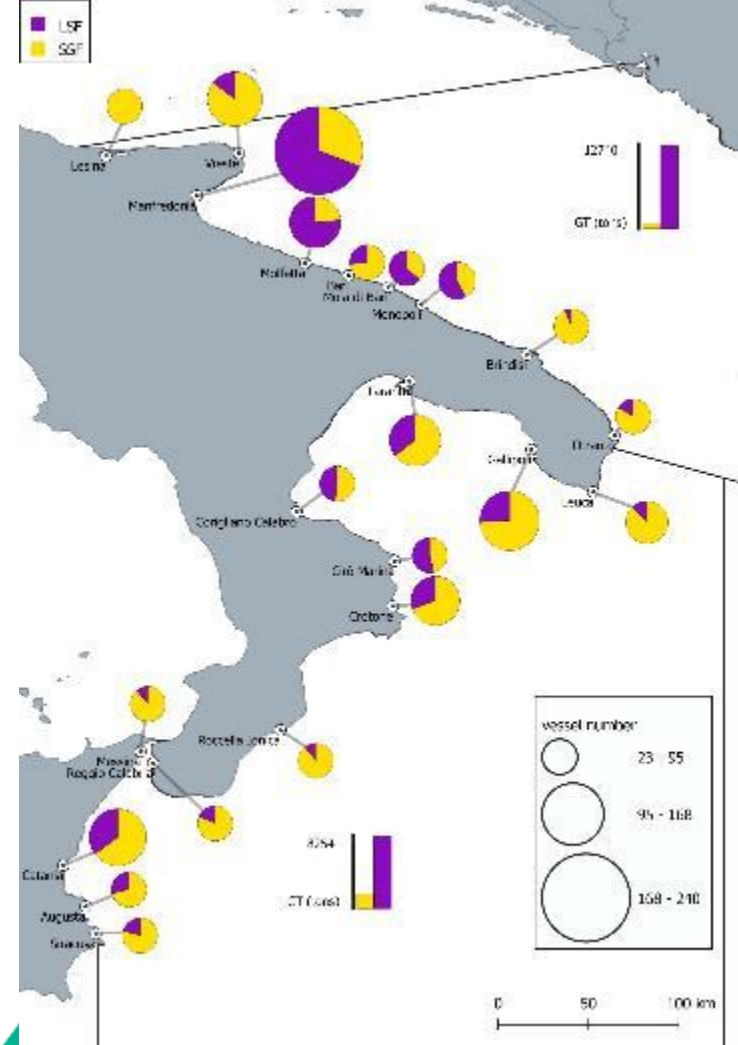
LSF
SSF

Lesina
Vieste
Manfredonia
Molfetta
Bari
Mola di Bari
Monopoli
Brindisi
Taranto
Otranto
Gallipoli
Leuca
Corigliano Calabro
Cirò Marina
Crotone
Roccella Jonica
Messina
Reggio Calabria
Catania
Augusta
Siracusa

12710
GT (tons)

8264
GT (tons)

vessel number
23 - 55
95 - 168
168 - 240

0
50
100 km